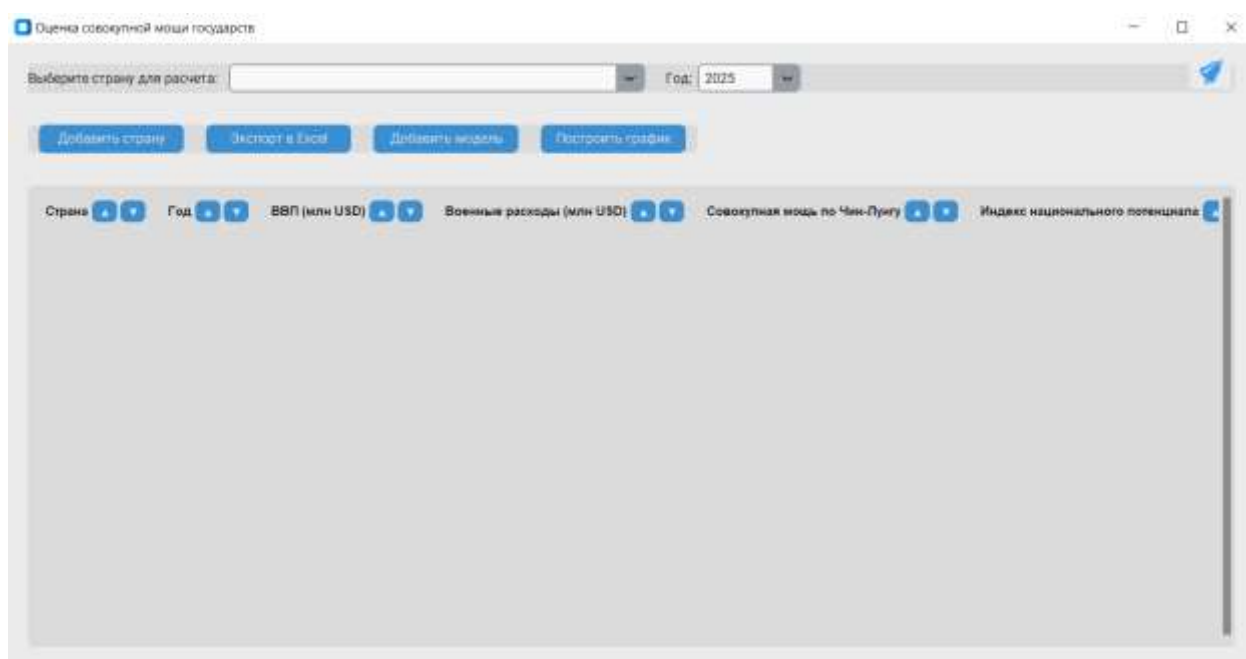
Оценка совокупной мощи государств

Выберите страну для расчета:

Год: 2025

Добавить страну

Экспорт в Excel

Добавить модель

Построить график

| Страна | Год | ВВП (млн USD) | Военные расходы (млн USD) | Совокупная мощь по Чин-Лунгу | Индекс национального потенциала |
|---|---|---|---|---|---|